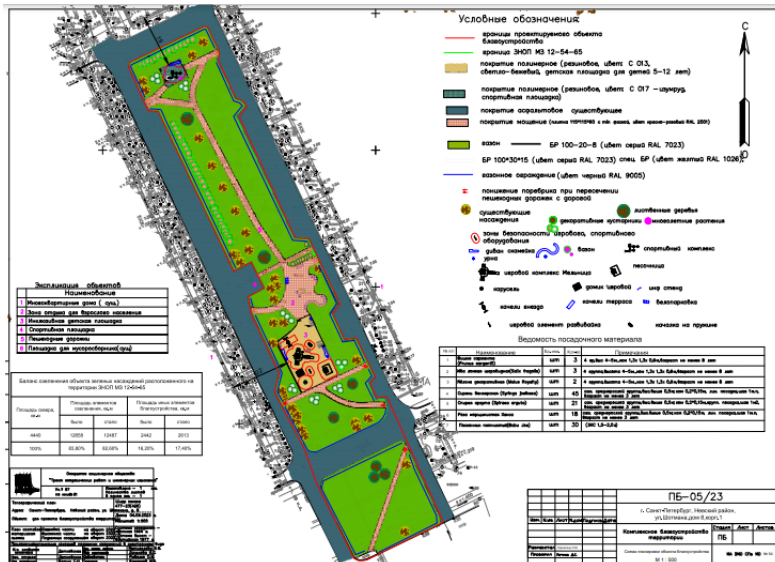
Условные обозначения

С

границы проектируемого объекта благоустройства

границы ЗНОП МЗ 12-54-65

покрытие полимерное (резиновое, цвет С 013, светло-бежевый, детская площадка для детей 5-12 лет)

покрытие полимерное (резиновое, цвет С 017 - изумруд, спортивная площадка)

покрытие асфальтовое существующее

покрытие мощение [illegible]

газон

БР 100-20-8 (цвет серый RAL 7023)

БР 100*30*15 (цвет серый RAL 7023) спец. БР (цвет желтый RAL 1026)

газонное ограждение (цвет черный RAL 9005)

понижение поребрика при пересечении пешеходных дорожек с дорогой

существующие насаждения

лиственные деревья

декоративные кустарники

многолетние растения

зоны безопасности игрового, спортивного оборудования

диван скамейка

урна

вазон

спортивный комплекс

игровой комплекс Мельница

песочница

карусель

домик игровой

инф стенд

качели гнездо

качели терраса

велопарковка

игровой элемент равновесие

качалка на пружине

Экспликация объектов

| | Наименование |
|---|---|
| 1 | Многоквартирные дома (сущ.) |
| 2 | Зона отдыха для взрослого населения |
| 3 | Многовозрастная детская площадка |
| 4 | Спортивная площадка |
| 5 | Пешеходные дорожки |
| 6 | Площадка для мусоросборника(сущ) |

Баланс озеленения объекта зеленых насаждений расположенного на территории ЗНОП МЗ 12-54-65

| Площадь овоща, кв.м | Площадь озеленения объекта, кв.м | | Площадь иных элементов благоустройства, кв.м | |
|---|---|---|---|---|
| | было | стало | было | стало |
| 4440 | 12858 | 12487 | 2442 | 2813 |
| 100% | 83.40% | 82.08% | 16.20% | 17.48% |

Ведомость посадочного материала

| | Наименование | Кол-во | | Примечание |
|---|---|---|---|---|
| 1 | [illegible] | шт | 3 | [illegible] |
| 2 | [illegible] | шт | 3 | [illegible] |
| 3 | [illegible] | шт | 3 | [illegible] |
| 4 | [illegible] | шт | 45 | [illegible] |
| 5 | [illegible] | шт | 28 | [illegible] |
| 6 | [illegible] | шт | 18 | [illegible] |
| 7 | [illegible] | шт | 30 | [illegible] |

ПБ-05/23

г. Санкт-Петербург, Невский район, ул. Шотмана дом 8 корп.1

Комплексное благоустройство территории

Стадия Лист Листов
ПБ

Схема планировочной организации благоустройства
М 1 : 500

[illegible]